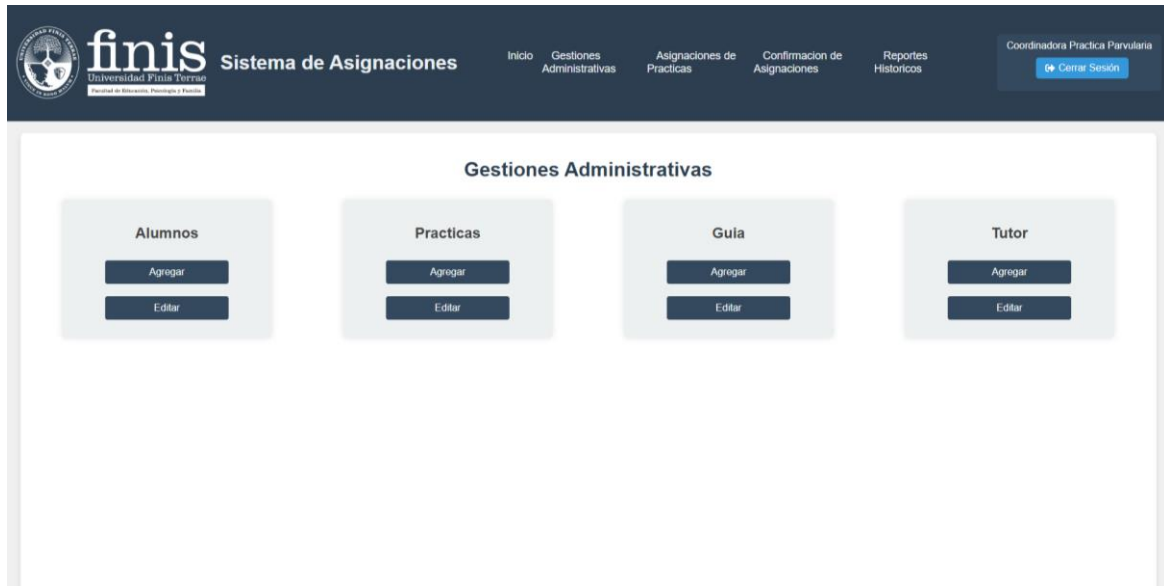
finis
Universidad Finis Terrae
Facultad de Educación, Psicología y Familia

Sistema de Asignaciones

Inicio Gestiones Administrativas Asignaciones de Practicas Confirmacion de Asignaciones Reportes Historicos

Coordinadora Practica Parvularia
Cerrar Sesión

Gestiones Administrativas

Alumnos
Agregar
Editar

Practicas
Agregar
Editar

Guia
Agregar
Editar

Tutor
Agregar
Editar